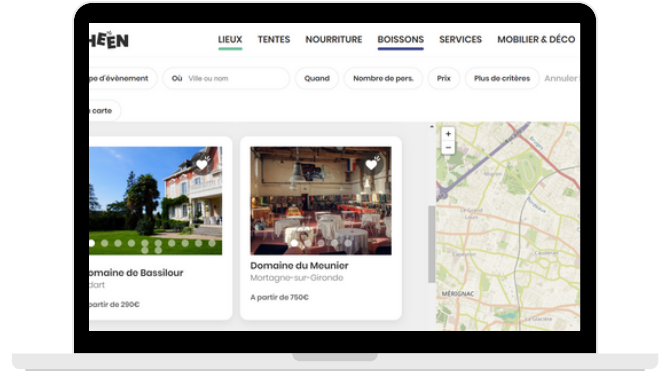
HEEN

LIEUX TENTES NOURRITURE BOISSONS SERVICES MOBILIER & DÉCO

pe d'évènement Où Ville ou nom Quand Nombre de pers. Prix Plus de critères Annuler

carte

omaine de Bassilour
dart
partir de 290€

Domaine du Meunier
Mortagne-sur-Gironde
A partir de 750€

+
−

MÉRIGNAC